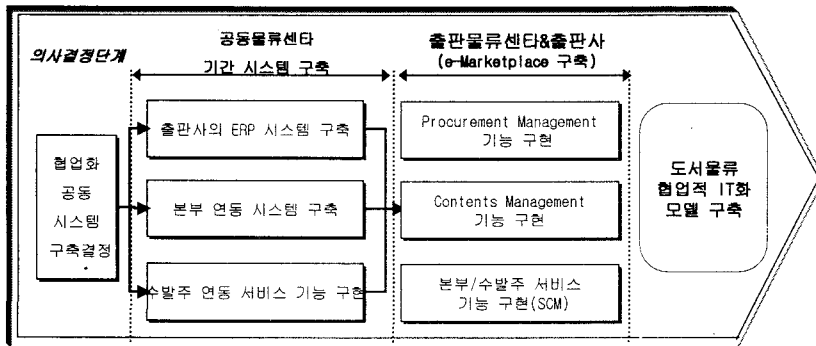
의사결정단계

협업화 공동 시스템 구축결정

공동물류센타
기간 시스템 구축

출판사의 ERP 시스템 구축

본부 연동 시스템 구축

수발주 연동 서비스 기능 구현

출판물류센타&출판사
(e-Marketplace 구축)

Procurement Management 기능 구현

Contents Management 기능 구현

본부/수발주 서비스 기능 구현(SCM)

도서물류 협업적 IT화 모델 구축